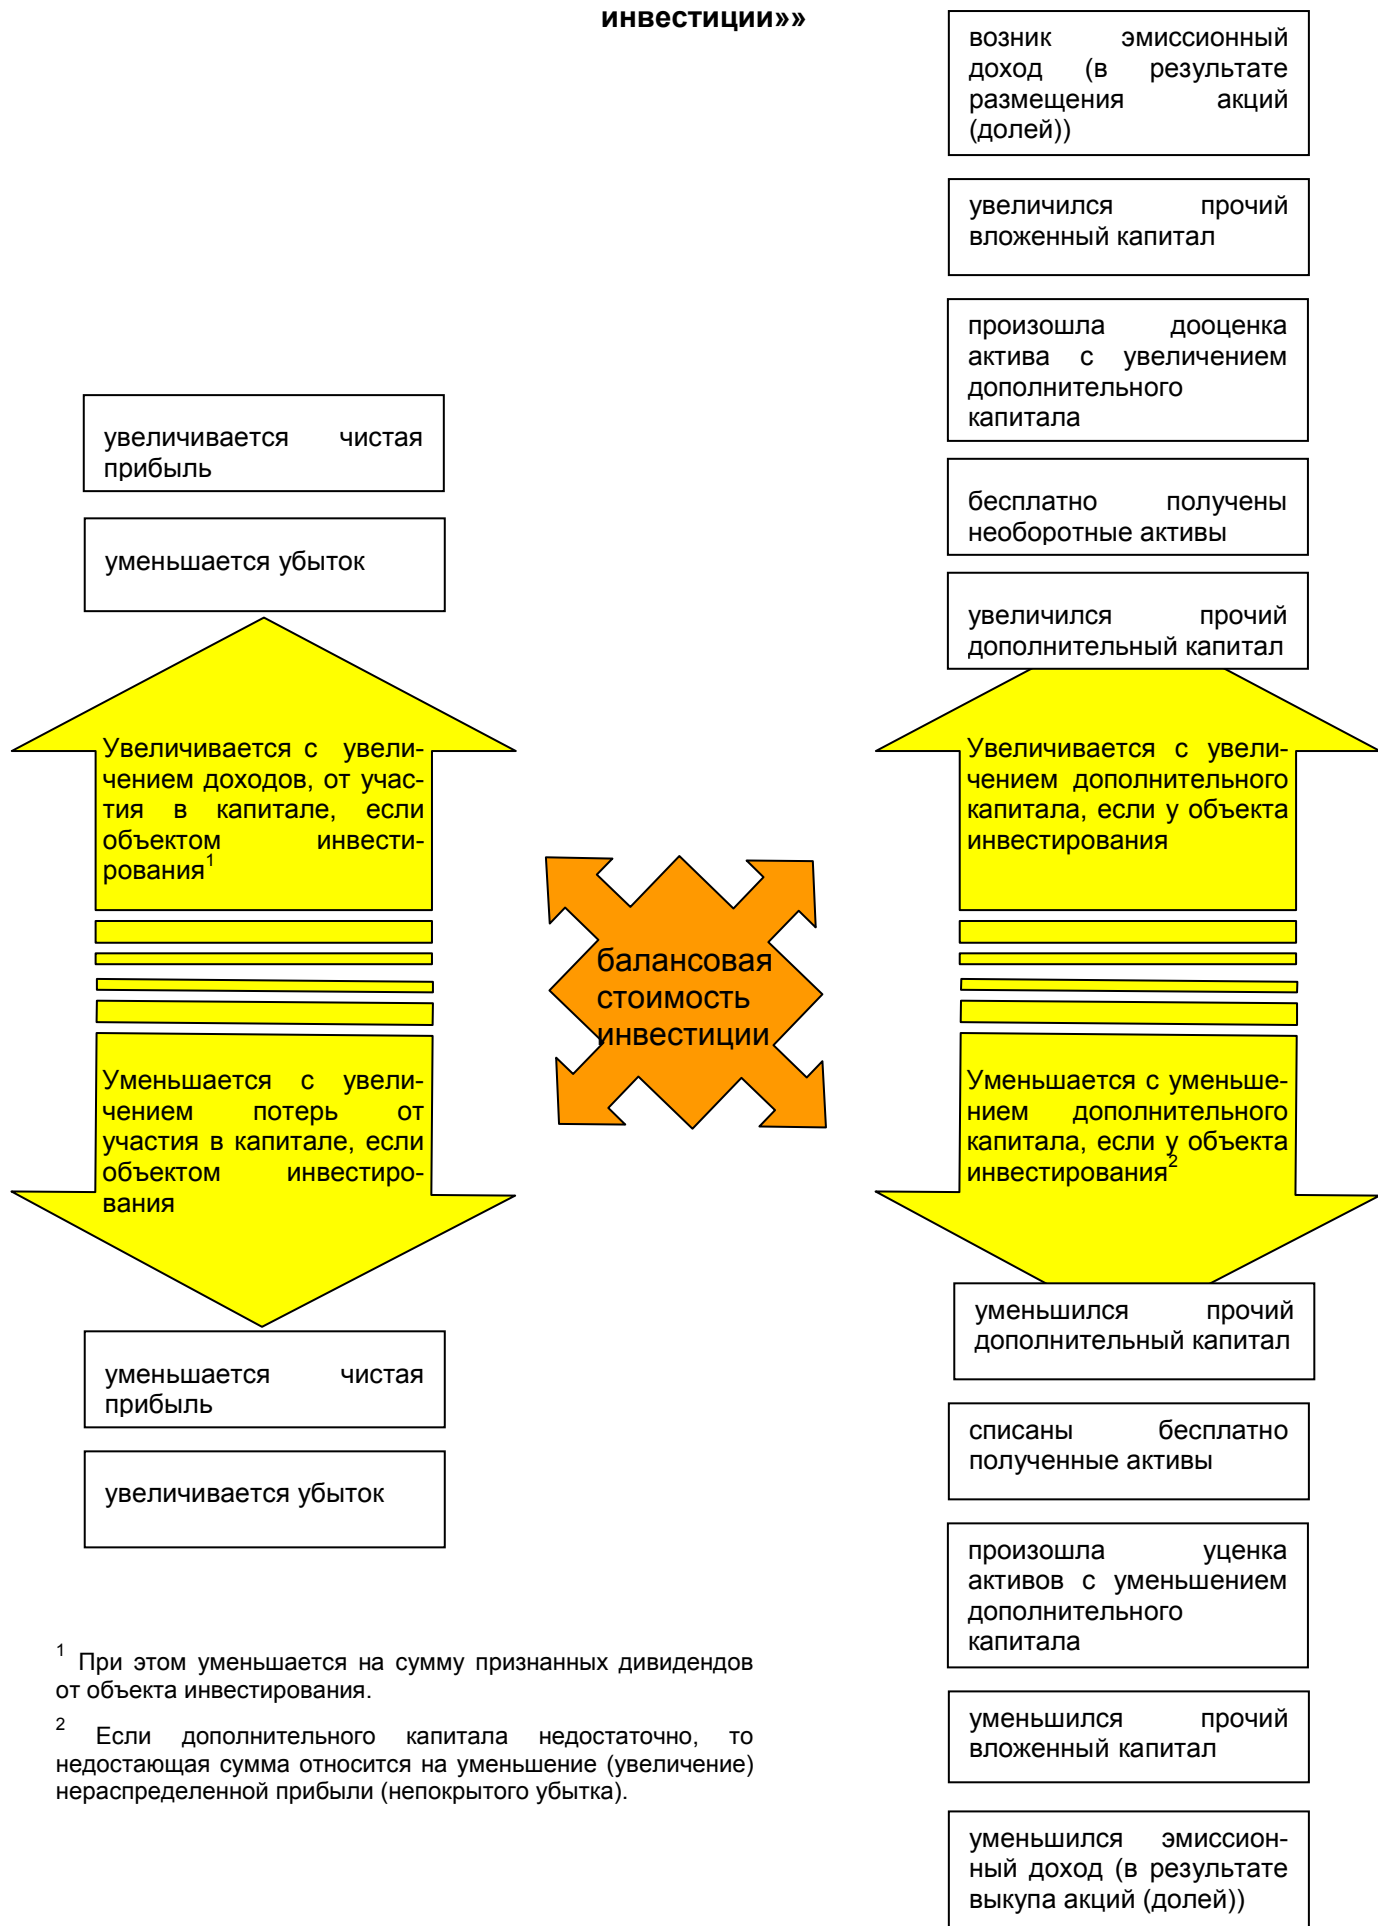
инвестиции»»

возник эмиссионный доход (в результате размещения акций (долей))

увеличился прочий вложенный капитал

произошла дооценка актива с увеличением дополнительного капитала

бесплатно получены необоротные активы

увеличился прочий дополнительный капитал

увеличивается чистая прибыль

уменьшается убыток

Увеличивается с увеличением доходов, от участия в капитале, если объектом инвестирования$^1$

Уменьшается с увеличением потерь от участия в капитале, если объектом инвестирования

балансовая стоимость инвестиции

Увеличивается с увеличением дополнительного капитала, если у объекта инвестирования

Уменьшается с уменьшением дополнительного капитала, если у объекта инвестирования$^2$

уменьшился прочий дополнительный капитал

уменьшается чистая прибыль

увеличивается убыток

списаны бесплатно полученные активы

произошла уценка активов с уменьшением дополнительного капитала

уменьшился прочий вложенный капитал

уменьшился эмиссионный доход (в результате выкупа акций (долей))

$^1$ При этом уменьшается на сумму признанных дивидендов от объекта инвестирования.

$^2$ Если дополнительного капитала недостаточно, то недостающая сумма относится на уменьшение (увеличение) нераспределенной прибыли (непокрытого убытка).